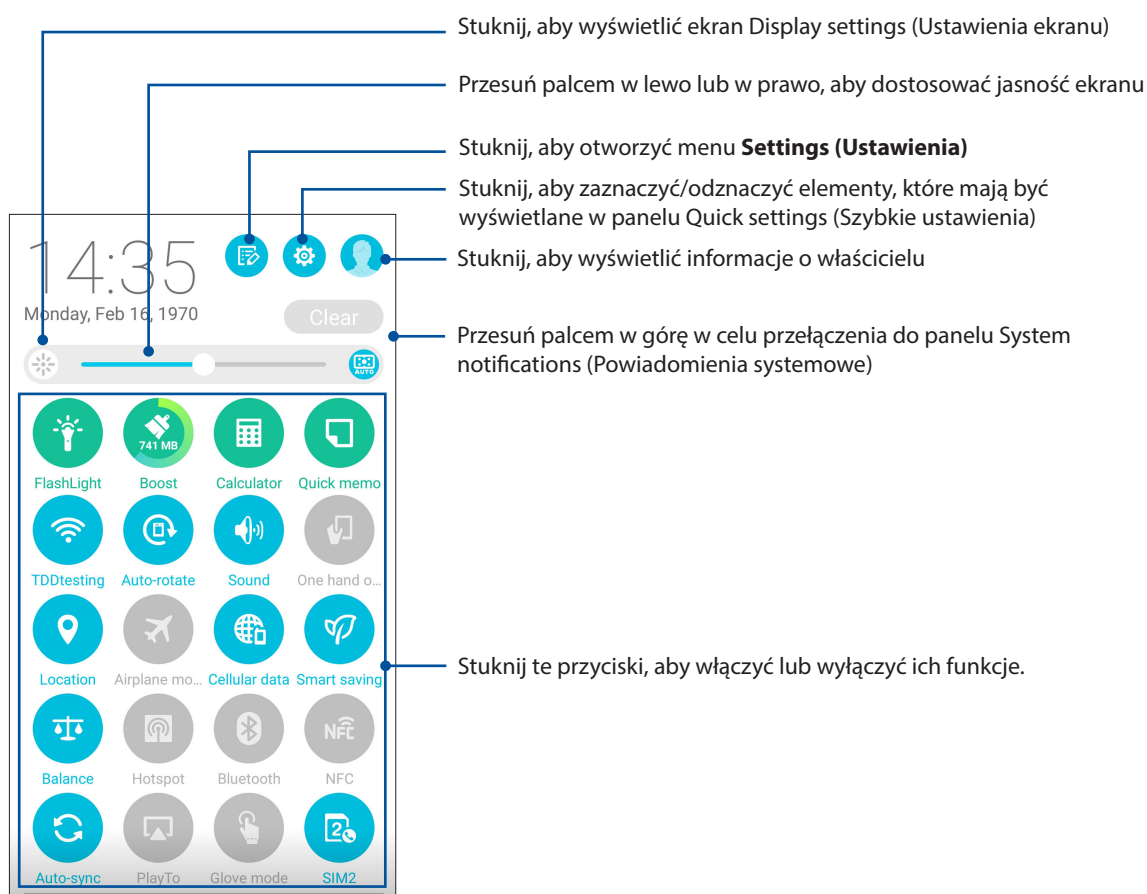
Stuknij, aby wyświetlić ekran Display settings (Ustawienia ekranu)

Przesuń palcem w lewo lub w prawo, aby dostosować jasność ekranu

Stuknij, aby otworzyć menu **Settings (Ustawienia)**

Stuknij, aby zaznaczyć/odznaczyć elementy, które mają być wyświetlane w panelu Quick settings (Szybkie ustawienia)

Stuknij, aby wyświetlić informacje o właścicielu

Przesuń palcem w górę w celu przełączenia do panelu System notifications (Powiadomienia systemowe)

Stuknij te przyciski, aby włączyć lub wyłączyć ich funkcje.

14:35
Monday, Feb 16, 1970
Clear
AUTO

741 MB
FlashLight
Boost
Calculator
Quick memo
TDDtesting
Auto-rotate
Sound
One hand o...
Location
Airplane mo...
Cellular data
Smart saving
Balance
Hotspot
Bluetooth
NFC
Auto-sync
PlayTo
Glove mode
SIM2